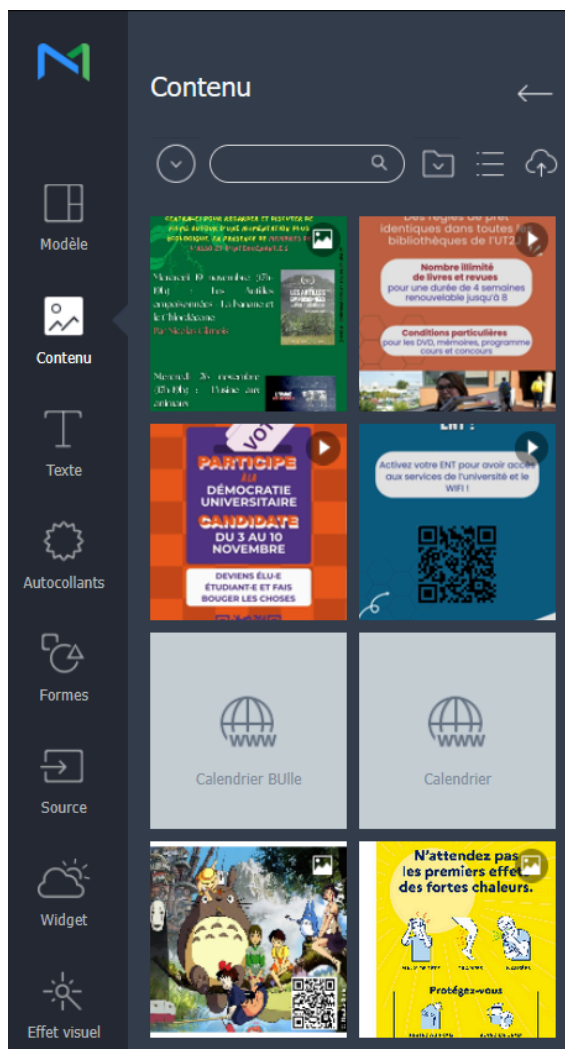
Modèle
Contenu
Texte
Autocollants
Formes
Source
Widget
Effet visuel

Contenu

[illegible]
Mercredi 19 novembre 17h-19h : Les Antilles empoisonnées - La banane et le Chlordécone
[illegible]
Mercredi 26 novembre 17h-19h : Plaisir aux animaux

Des règles de prêt identiques dans toutes les bibliothèques de l'UT2J
Nombre illimité de livres et revues
pour une durée de 4 semaines renouvelable jusqu'à 8
Conditions particulières
pour les DVD, mémoires, programme cours et concours

VOTE
PARTICIPE
À LA
DÉMOCRATIE UNIVERSITAIRE
CANDIDATE
DU 3 AU 10 NOVEMBRE
DEVIENS ÉLU-E ÉTUDIANT-E ET FAIS BOUGER LES CHOSES

ENT !
Activez votre ENT pour avoir accès aux services de l'université et le WIFI !

WWW
Calendrier BUlle

WWW
Calendrier

N'attendez pas les premiers effets des fortes chaleurs.
Protégez-vous